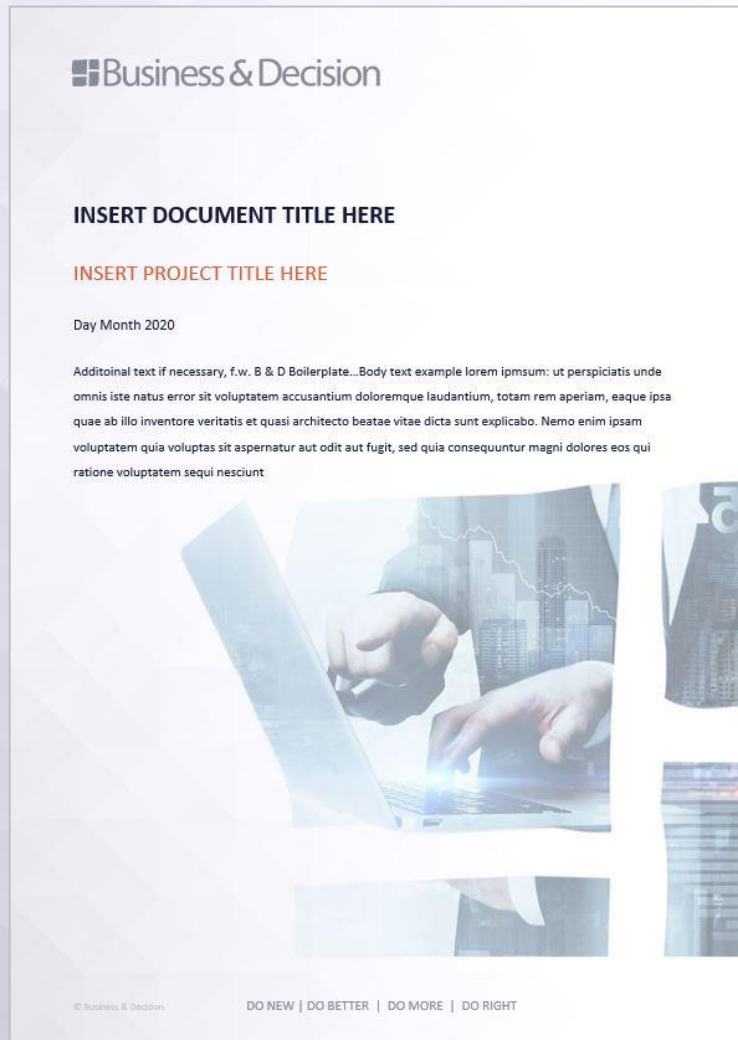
Business & Decision

INSERT DOCUMENT TITLE HERE

INSERT PROJECT TITLE HERE

Day Month 2020

Additoinal text if necessary, f.w. B & D Boilerplate...Body text example lorem ipmsum: ut perspiciatis unde omnis iste natus error sit voluptatem accusantium doloremque laudantium, totam rem aperiam, eaque ipsa quae ab illo inventore veritatis et quasi architecto beatae vitae dicta sunt explicabo. Nemo enim ipsam voluptatem quia voluptas sit aspernatur aut odit aut fugit, sed quia consequuntur magni dolores eos qui ratione voluptatem sequi nesciunt

© Business & Decision

DO NEW | DO BETTER | DO MORE | DO RIGHT